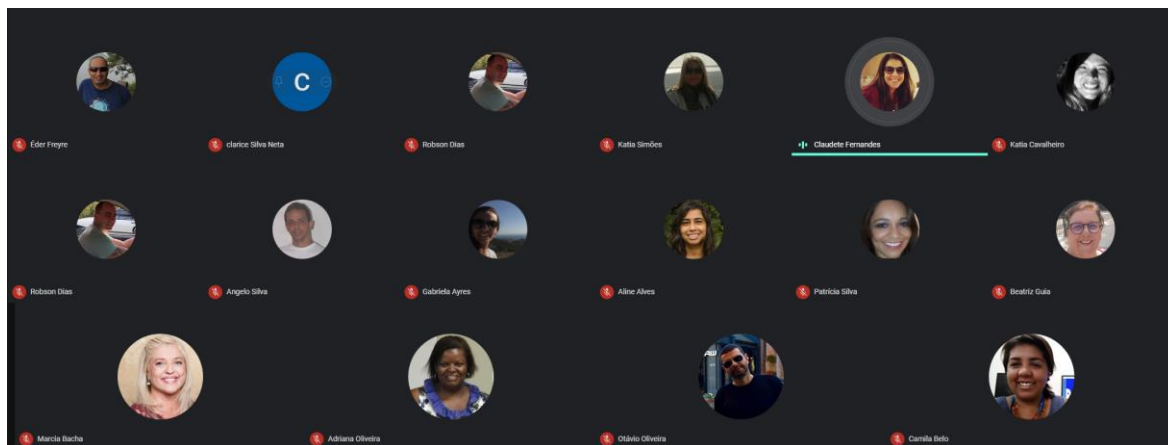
Éder Freyre

C

clarice Silva Neta

Robson Dias

Katia Simões

Claudete Fernandes

Katia Cavalheiro

Robson Dias

Angelo Silva

Gabriela Ayres

Aline Alves

Patrícia Silva

Beatriz Guia

Marcia Bacha

Adriana Oliveira

Otávio Oliveira

Camila Belo